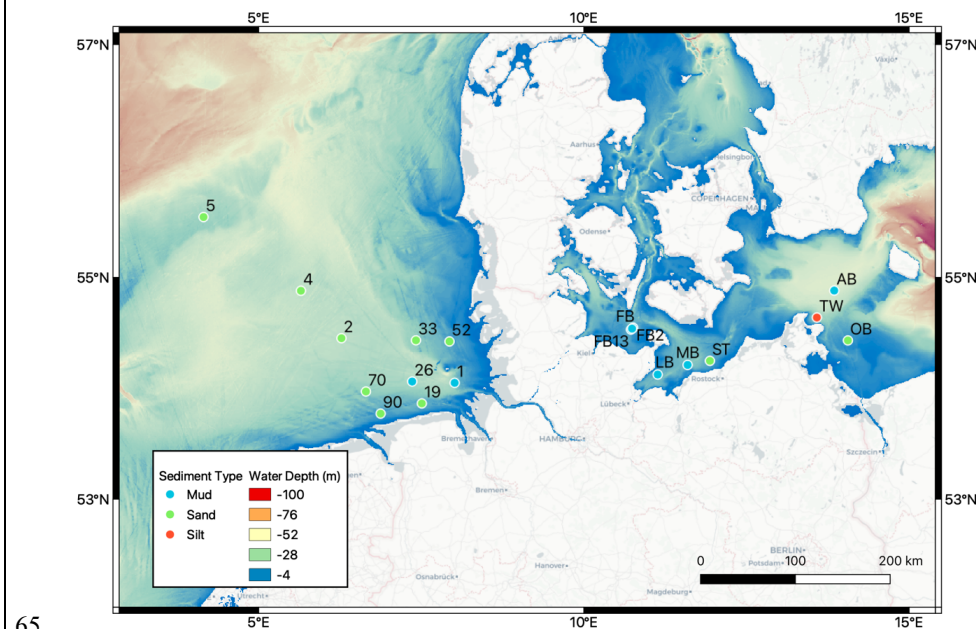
5°E 10°E 15°E

57°N 57°N

55°N 55°N

53°N 53°N

5°E 10°E 15°E

Aarhus
Helsingborg
COPENHAGEN
Odense
Kiel
Lübeck
Rostock
HAMBURG
Bremerhaven
Bremen
Hanover
Osnabrück
Magdeburg
BERLIN
Potsdam
Szczecin
Växjö
Utrecht

5
4
2
33
52
26
1
70
19
90
FB
FB2
FB13
LB
MB
ST
AB
TW
OB

Sediment Type
Mud
Sand
Silt

Water Depth (m)
-100
-76
-52
-28
-4

0 100 200 km

65